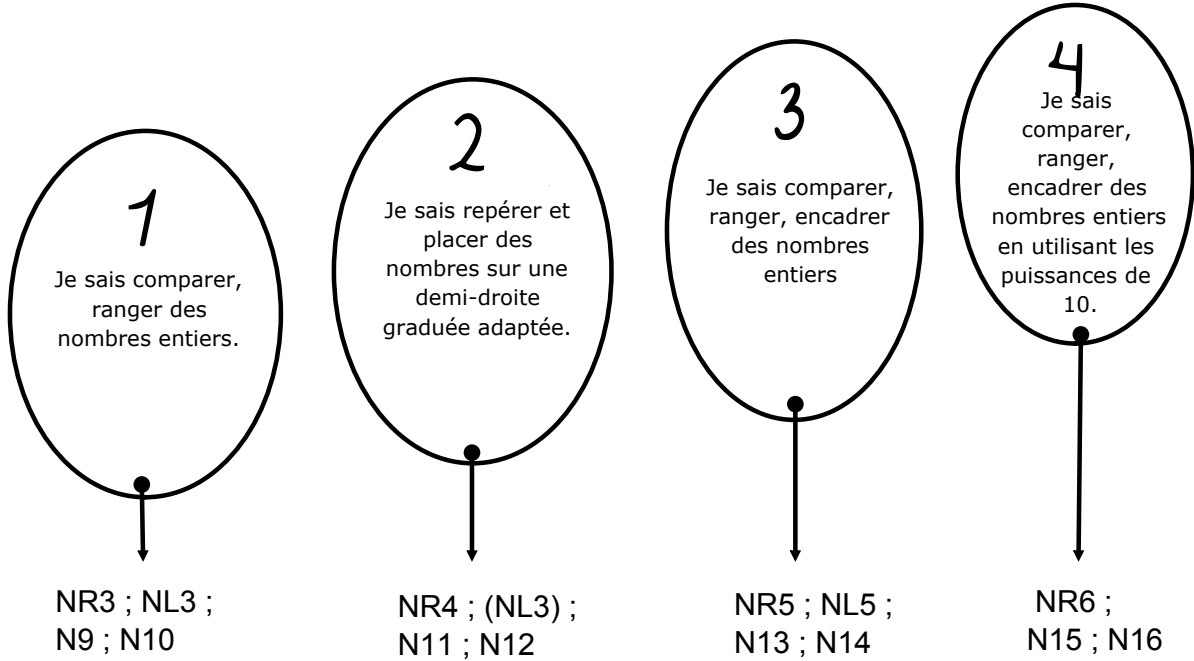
1
Je sais comparer, ranger des nombres entiers.

NR3 ; NL3 ; N9 ; N10

2
Je sais repérer et placer des nombres sur une demi-droite graduée adaptée.

NR4 ; (NL3) ; N11 ; N12

3
Je sais comparer, ranger, encadrer des nombres entiers

NR5 ; NL5 ; N13 ; N14

4
Je sais comparer, ranger, encadrer des nombres entiers en utilisant les puissances de 10.

NR6 ; N15 ; N16